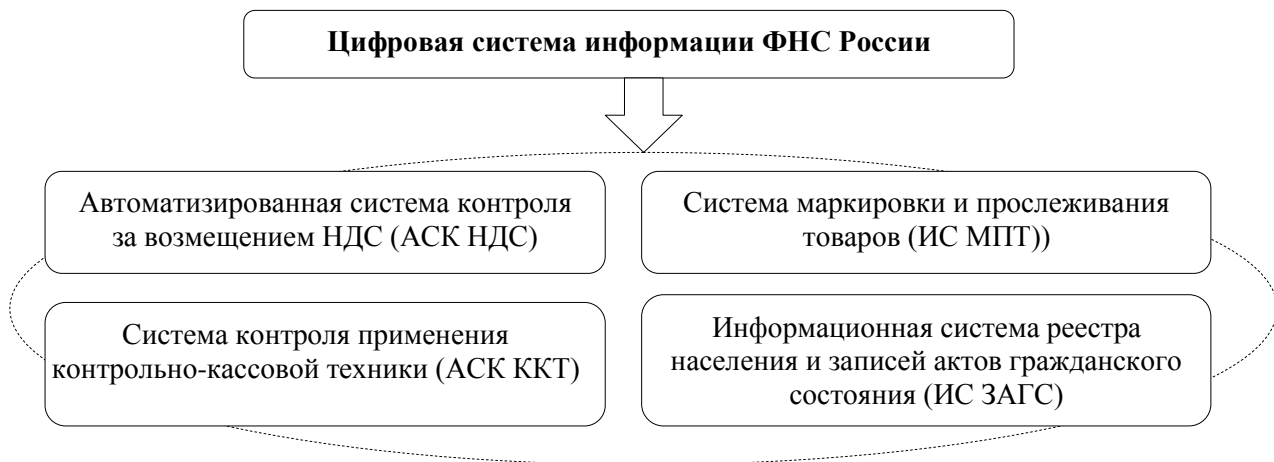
Цифровая система информации ФНС России

Автоматизированная система контроля за возмещением НДС (АСК НДС)

Система маркировки и прослеживания товаров (ИС МПТ))

Система контроля применения контрольно-кассовой техники (АСК ККТ)

Информационная система реестра населения и записей актов гражданского состояния (ИС ЗАГС)